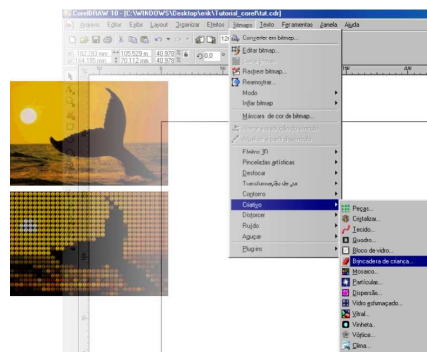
CorelDRAW 10 - [C:\WINDOWS\Desktop\nik\Tutorial_corel\tut.cdr]

Arquivo Editar Exibir Layout Organizar Efeitos Bitmaps Texto Ferramentas Janela Ajuda

Converter em bitmap...
Editar bitmap...
Cortar bitmap
Reexibir bitmap...
Reamostrar...
Modo
Inflar bitmap
Máscara de cor de bitmap...
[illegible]
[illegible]
Efeitos 3D
Pinceladas artísticas
Desfocar
Transformação de cor
Contorno
Criativo
Distorcer
Ruído
Aguçar
Plugins

Peças...
Cristalizar...
Tecido...
Quadro...
Bloco de vidro...
Brincadeira de criança...
Mosaico...
Partículas...
Dispersão...
Vidro esfumaçado...
Vitral...
Vinheta...
Vórtice...
Clima...